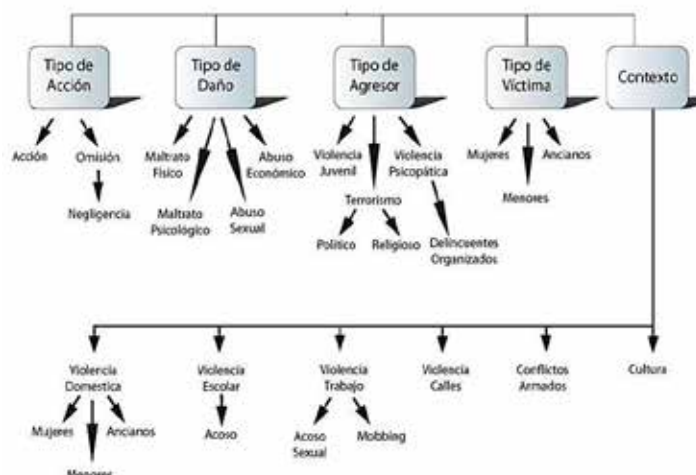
Tipo de Acción

Tipo de Daño

Tipo de Agresor

Tipo de Víctima

Contexto

Acción

Omisión

Negligencia

Maltrato Físico

Maltrato Psicológico

Abuso Sexual

Abuso Económico

Violencia Juvenil

Terrorismo

Político

Religioso

Violencia Psicopática

Delincuentes Organizados

Mujeres

Menores

Ancianos

Violencia Domestica

Mujeres

Menores

Ancianos

Violencia Escolar

Acoso

Violencia Trabajo

Acoso Sexual

Mobbing

Violencia Calles

Conflictos Armados

Cultura